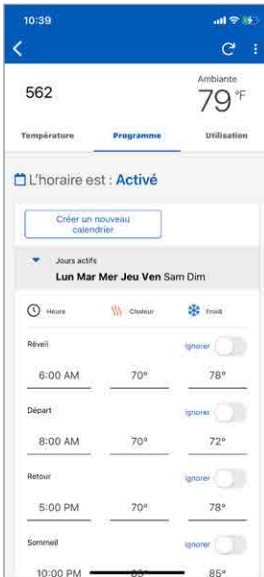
10:39

562

Ambiante
79 °F

Température
Programme
Utilisation

L'horaire est : Activé

Créer un nouveau calendrier

Jours actifs
Lun Mar Mer Jeu Ven Sam Dim

Heure
Chaleur
Froid

Réveil
Ignorer
6:00 AM
70°
78°

Départ
Ignorer
8:00 AM
70°
72°

Retour
Ignorer
5:00 PM
70°
78°

Sommeil
Ignorer
10:00 PM
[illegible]
85°